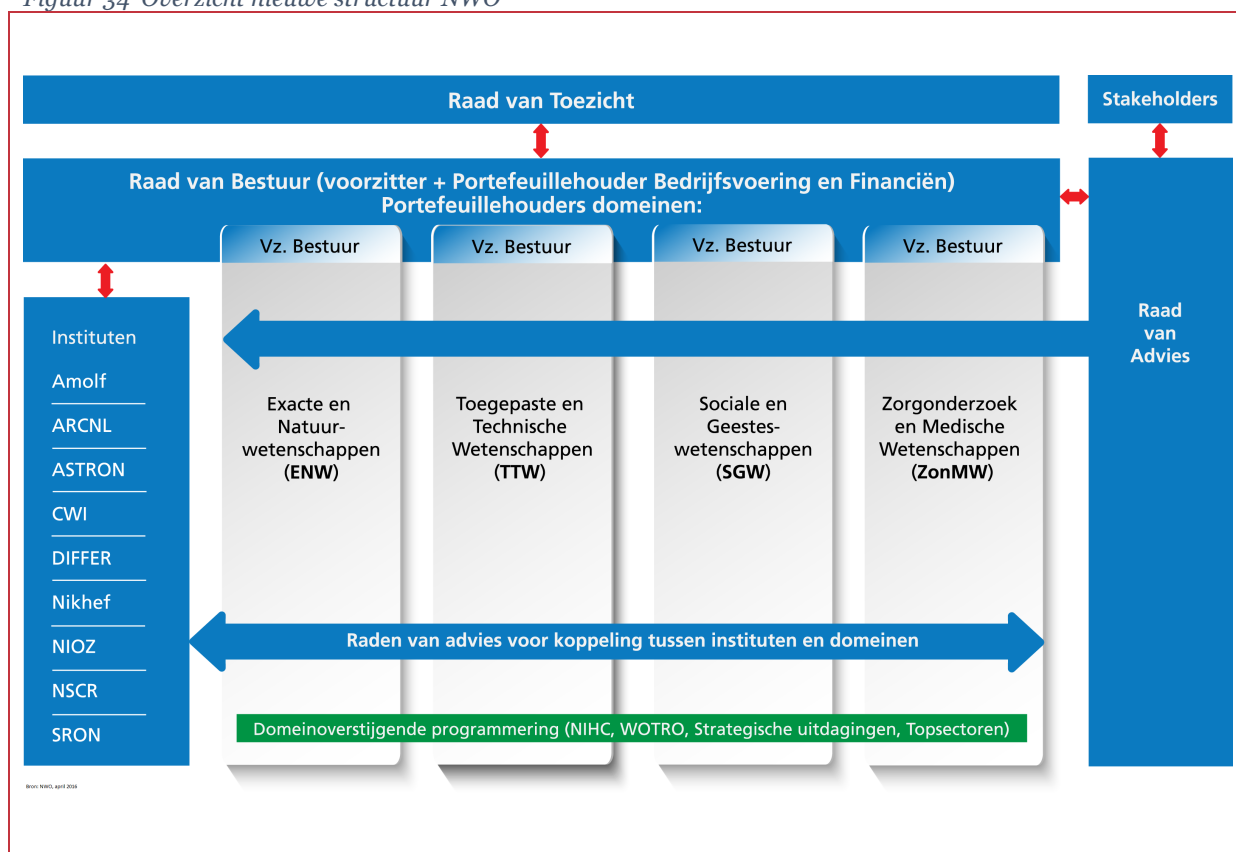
Figuur 34 Overzicht nieuwe structuur NWO

Raad van Toezicht

Stakeholders

Raad van Bestuur (voorzitter + Portefeuillehouder Bedrijfsvoering en Financiën)
Portefeuillehouders domeinen:

Vz. Bestuur

Vz. Bestuur

Vz. Bestuur

Vz. Bestuur

Raad van Advies

Instituten
Amolf
ARCNL
ASTRON
CWI
DIFFER
Nikhef
NIOZ
NSCR
SRON

Exacte en Natuurwetenschappen (ENW)

Toegepaste en Technische Wetenschappen (TTW)

Sociale en Geesteswetenschappen (SGW)

Zorgonderzoek en Medische Wetenschappen (ZonMW)

Raden van advies voor koppeling tussen instituten en domeinen

Domeinoverstijgende programmering (NIHC, WOTRO, Strategische uitdagingen, Topsectoren)

Bron: NWO, april 2016